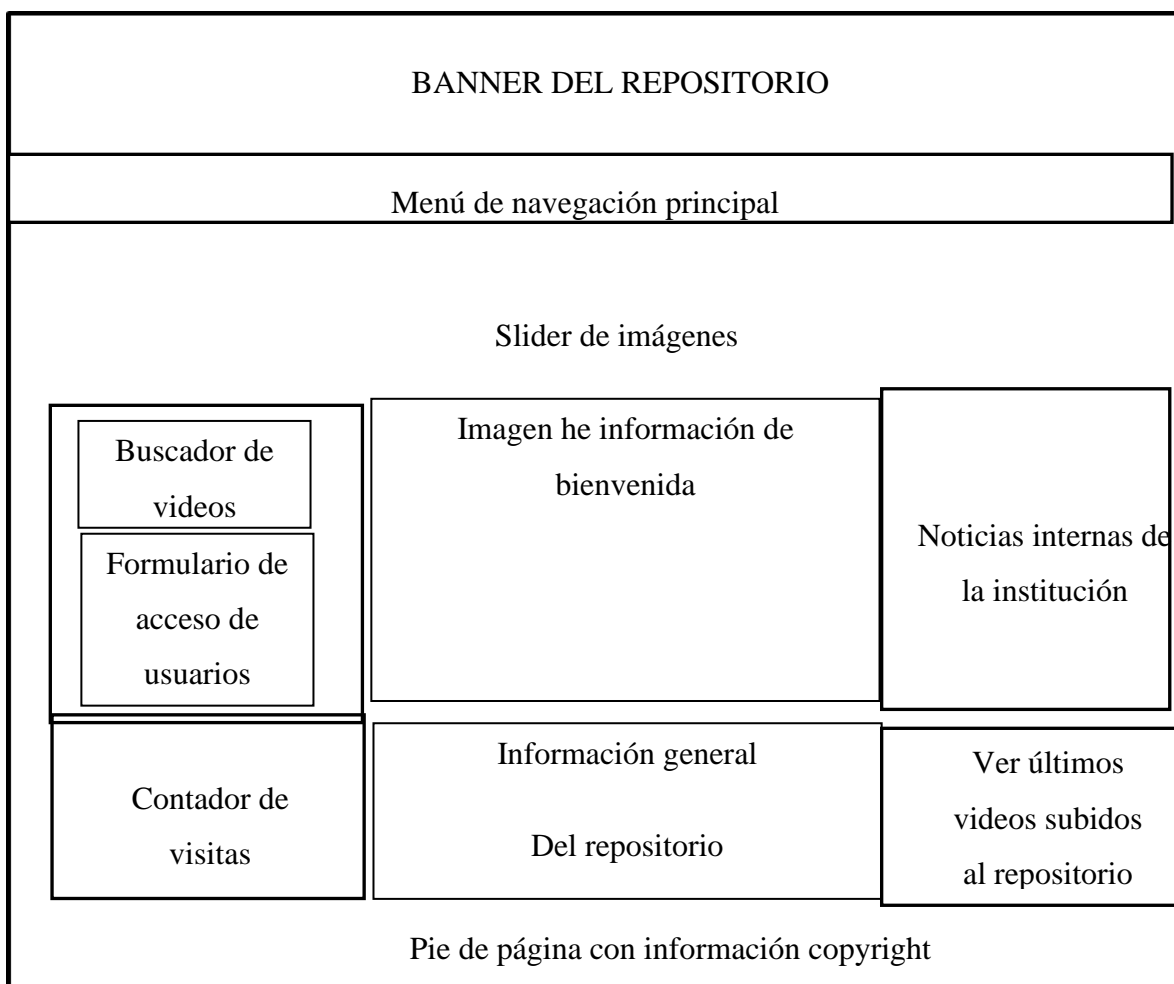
BANNER DEL REPOSITORIO

Menú de navegación principal

Slider de imágenes

Buscador de videos

Formulario de acceso de usuarios

Imagen he información de bienvenida

Noticias internas de la institución

Contador de visitas

Información general

Del repositorio

Ver últimos videos subidos al repositorio

Pie de página con información copyright